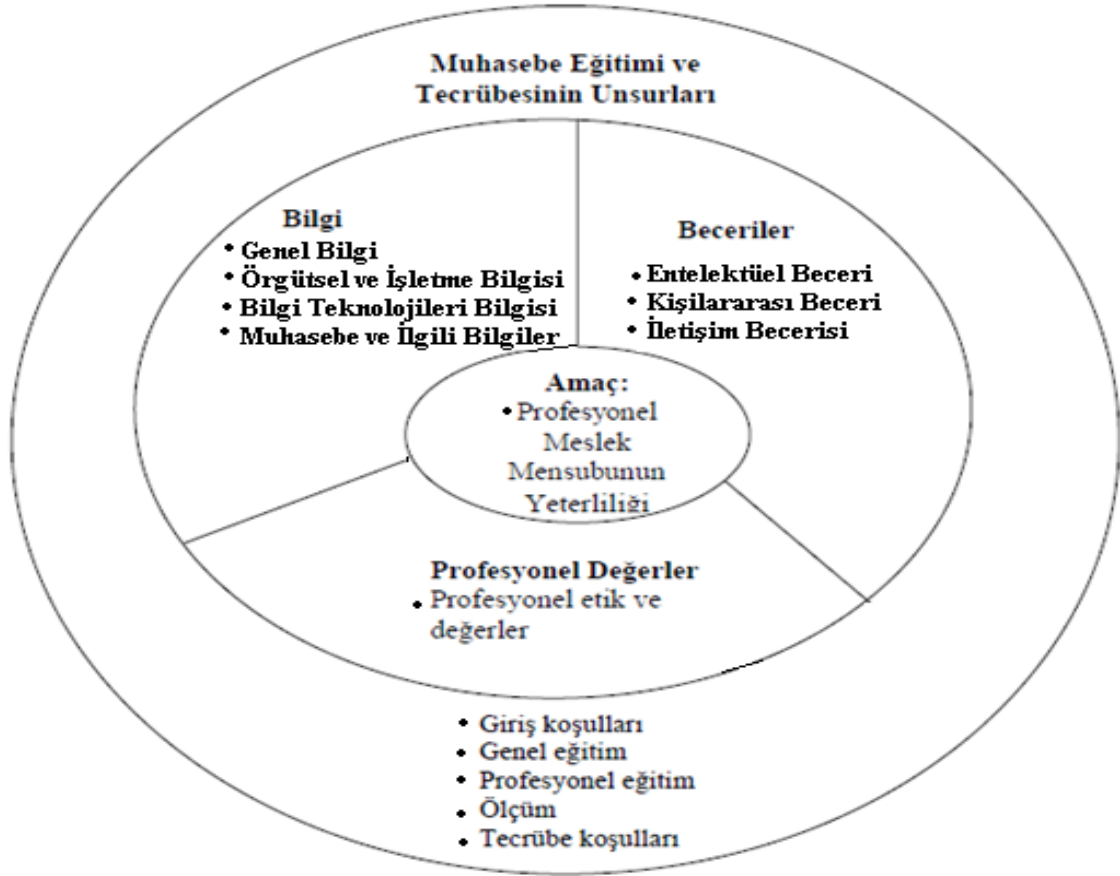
Muhasebe Eğitimi ve Tecrübesinin Unsurları

Bilgi
• Genel Bilgi
• Örgütsel ve İşletme Bilgisi
• Bilgi Teknolojileri Bilgisi
• Muhasebe ve İlgili Bilgiler

Beceriler
• Entelektüel Beceri
• Kişilerarası Beceri
• İletişim Becerisi

Amaç:
• Profesyonel Meslek Mensubunun Yeterliliği

Profesyonel Değerler
• Profesyonel etik ve değerler

• Giriş koşulları
• Genel eğitim
• Profesyonel eğitim
• Ölçüm
• Tecrübe koşulları